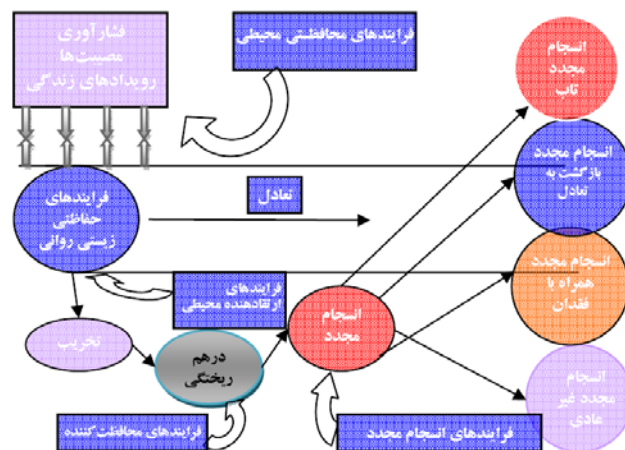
فشارآوری
مصیبت‌ها
رویدادهای زندگی

فرایندهای محافظتی محیطی

انسجام
مجدد
تاب

انسجام مجدد
بازگشت به
تعادل

فرایندهای
حفاظتی
زیستی روانی

تعادل

انسجام مجدد
همراه با
فقدان

فرایندهای
ارتقادهنده محیطی

انسجام
مجدد

تخریب

درهم
ریختگی

انسجام
مجدد غیر
عادی

فرایندهای محافظت کننده

فرایندهای انسجام مجدد